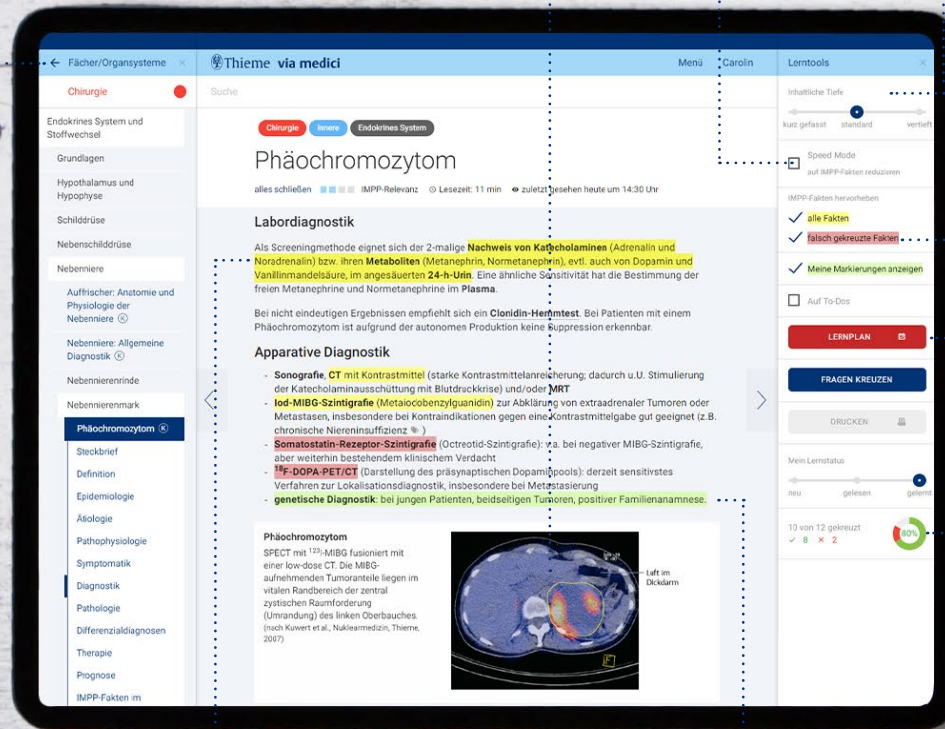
← Fächer/Organsysteme ×

Chirurgie

Endokrines System und Stoffwechsel

Grundlagen

Hypothalamus und Hypophyse

Schilddrüse

Nebenschilddrüse

Nebenniere

Auffrischer: Anatomie und Physiologie der Nebenniere

Nebenniere: Allgemeine Diagnostik

Nebennierenrinde

Nebennierenmark

Phäochromozytom

Steckbrief

Definition

Epidemiologie

Ätiologie

Pathophysiologie

Symptomatik

Diagnostik

Pathologie

Differenzialdiagnosen

Therapie

Prognose

IMPP-Fakten im

Thieme via medici

Menü Carolin

Suche

Chirurgie Innere Endokrines System

Phäochromozytom

alles schließen IMPP-Relevanz Lesezeit: 11 min zuletzt gesehen heute um 14:30 Uhr

Labordiagnostik

Als Screeningmethode eignet sich der 2-malige Nachweis von Katecholaminen (Adrenalin und Noradrenalin) bzw. ihren Metaboliten (Metanephrin, Normetanephrin), evtl. auch von Dopamin und Vanillinmandelsäure, im angesäuerten 24-h-Urin. Eine ähnliche Sensitivität hat die Bestimmung der freien Metanephrine und Normetanephrine im Plasma.

Bei nicht eindeutigen Ergebnissen empfiehlt sich ein Clonidin-Hemmtest. Bei Patienten mit einem Phäochromozytom ist aufgrund der autonomen Produktion keine Suppression erkennbar.

Apparative Diagnostik

- Sonografie, CT mit Kontrastmittel (starke Kontrastmittelanreicherung; dadurch u.U. Stimulierung der Katecholaminausschüttung mit Blutdruckkrise) und/oder MRT
- Iod-MIBG-Szintigrafie (Metaiodobenzylguanidin) zur Abklärung von extraadrenaler Tumoren oder Metastasen, insbesondere bei Kontraindikationen gegen eine Kontrastmittelgabe gut geeignet (z.B. chronische Niereninsuffizienz )
- Somatostatin-Rezeptor-Szintigrafie (Octreotid-Szintigrafie): v.a. bei negativer MIBG-Szintigrafie, aber weiterhin bestehendem klinischem Verdacht
- $^{18}$F-DOPA-PET/CT (Darstellung des präsynaptischen Dopaminpools): derzeit sensitivstes Verfahren zur Lokalisationsdiagnostik, insbesondere bei Metastasierung
- genetische Diagnostik: bei jungen Patienten, beidseitigen Tumoren, positiver Familienanamnese.

Phäochromozytom

SPECT mit $^{123}$I-MIBG fusioniert mit einer low-dose CT. Die MIBG-aufnehmenden Tumoranteile liegen im vitalen Randbereich der zentral zystischen Raumforderung (Umrandung) des linken Oberbauches. (nach Kuwert et al., Nuklearmedizin, Thieme, 2007)

Luft im Dickdarm

Lerntools ×

Inhaltliche Tiefe

kurz gefasst standard vertieft

Speed Mode
auf IMPP-Fakten reduzieren

IMPP-Fakten hervorheben

alle Fakten

falsch gekreuzte Fakten

Meine Markierungen anzeigen

Auf To-Dos

LERNPLAN

FRAGEN KREUZEN

DRUCKEN

Mein Lernstatus

neu gelesen gelernt

10 von 12 gekreuzt
✓ 8 × 2

80%